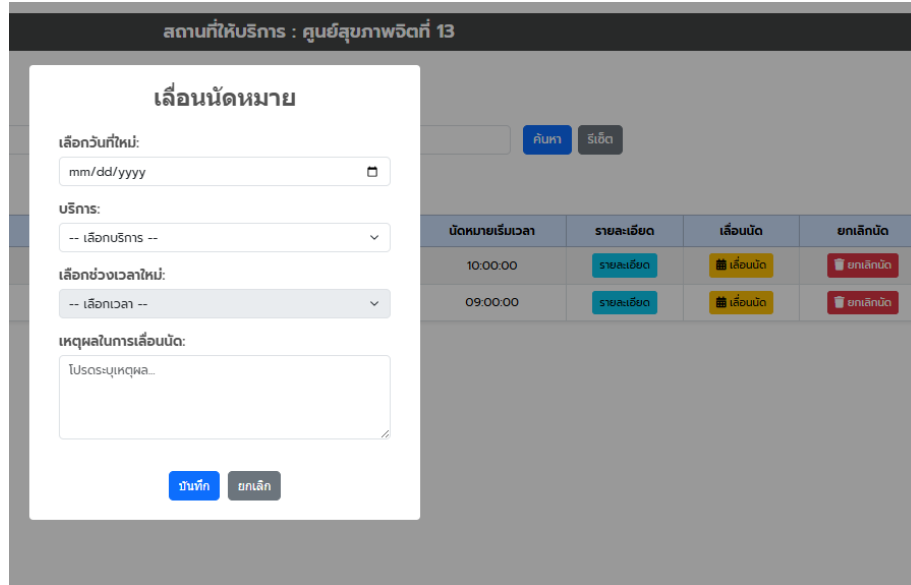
สถานที่ให้บริการ : ศูนย์สุขภาพจิตที่ 13

เลื่อนนัดหมาย

เลือกวันที่ใหม่:

mm/dd/yyyy

บริการ:

-- เลือกบริการ --

เลือกช่วงเวลาใหม่:

-- เลือกเวลา --

เหตุผลในการเลื่อนนัด:

โปรดระบุเหตุผล...

บันทึก ยกเลิก

ค้นหา รีเซ็ต

| นัดหมายเริ่มเวลา | รายละเอียด | เลื่อนนัด | ยกเลิกนัด |
|---|---|---|---|
| 10:00:00 | รายละเอียด | เลื่อนนัด | ยกเลิกนัด |
| 09:00:00 | รายละเอียด | เลื่อนนัด | ยกเลิกนัด |